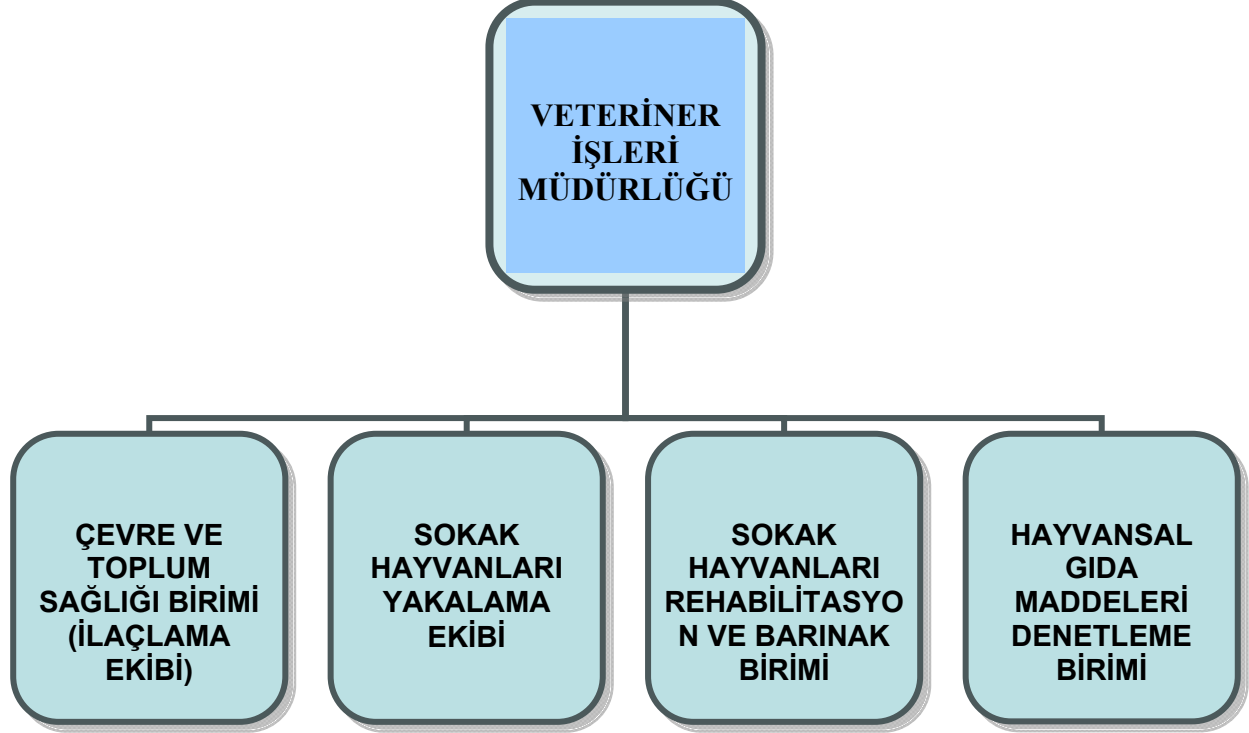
VETERİNER İŞLERİ MÜDÜRLÜĞÜ

ÇEVRE VE TOPLUM SAĞLIĞI BİRİMİ (İLAÇLAMA EKİBİ)

SOKAK HAYVANLARI YAKALAMA EKİBİ

SOKAK HAYVANLARI REHABİLİTASYON VE BARINAK BİRİMİ

HAYVANSAL GIDA MADDELERİ DENETLEME BİRİMİ